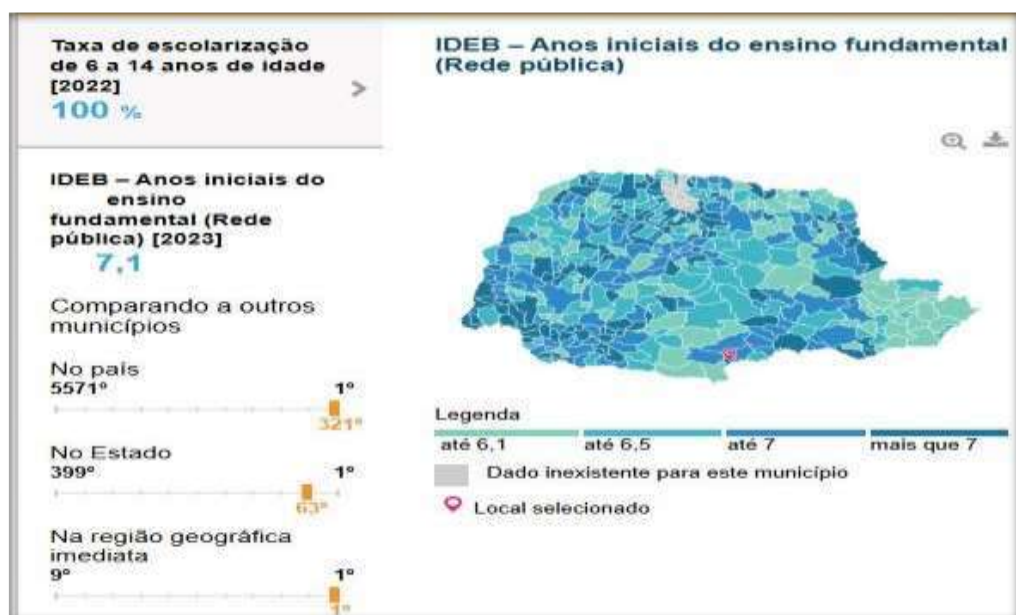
Taxa de escolarização de 6 a 14 anos de idade [2022]
100 %

IDEB – Anos iniciais do ensino fundamental (Rede pública) [2023]
7,1

Comparando a outros municípios

No país
5571º
1º
321º

No Estado
399º
1º
63º

Na região geográfica imediata
9º
1º
1º

IDEB – Anos iniciais do ensino fundamental (Rede pública)

Legenda
até 6,1
até 6,5
até 7
mais que 7
Dado inexistente para este município
Local selecionado